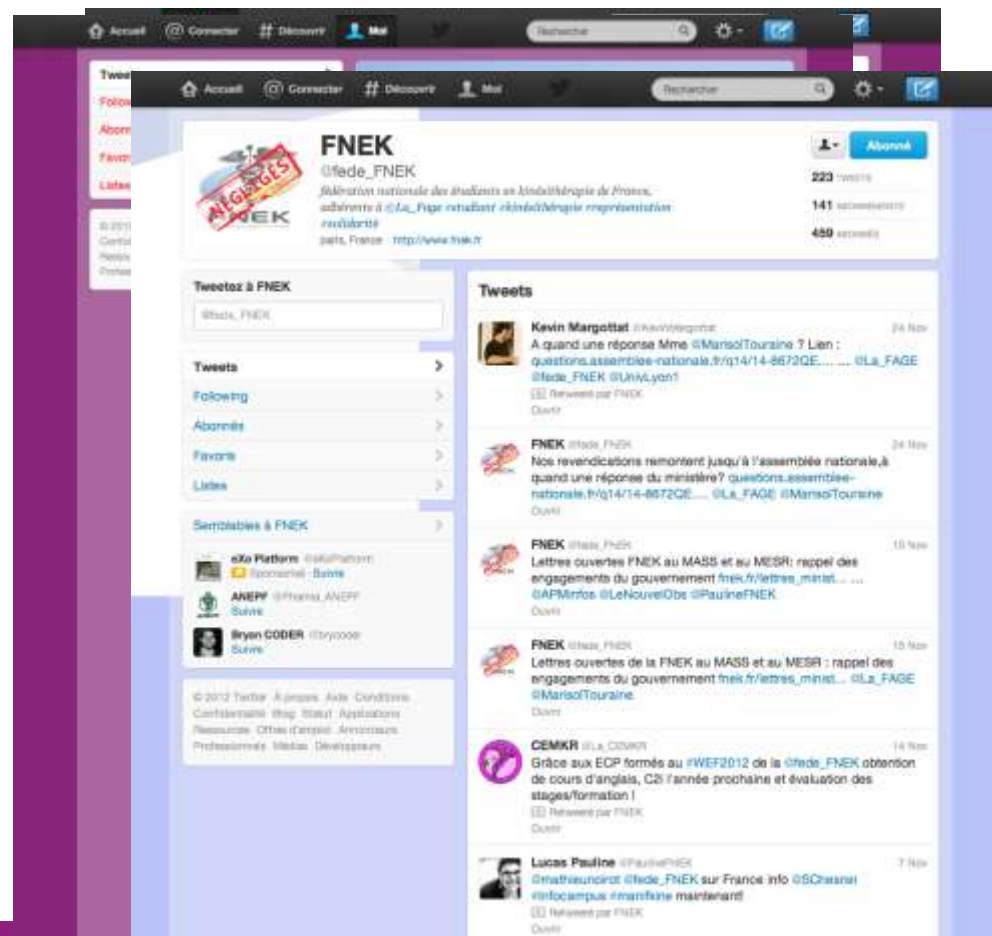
Accueil Connecter Découvrir Moi Recherche

Twee
Follo
Abonn
Favor
Liste

© 2012
Confi
Resso
Profes

Accueil Connecter Découvrir Moi Recherche

FNEK
@fede_FNEK
fédération nationale des étudiants en kinésithérapie de France, adhérente à @La_Fage #etudiant #kinésithérapie #representation #solidarité
paris, France · http://www.fnek.fr

Abonné

223 TWEETS
141 ABONNEMENTS
459 ABONNÉS

Tweetez à FNEK
@fede_FNEK

Tweets
Following
Abonnés
Favoris
Listes

Semblables à FNEK
eXo Platform @eXoPlatform
Sponsorisé · Suivre
ANEPF @Pharma_ANEPF
Suivre
Bryan CODER @brycoder
Suivre

© 2012 Twitter À propos Aide Conditions Confidentialité Blog Statut Applications Ressources Offres d'emploi Annonceurs Professionnels Médias Développeurs

Tweets

Kevin Margottat @KevinMargottat 24 Nov
A quand une réponse Mme @MarisolTouraine ? Lien : questions.assemblee-nationale.fr/q14/14-8672QE.... ... @La_FAGE @fede_FNEK @UnivLyon1
Retweeté par FNEK
Ouvrir

FNEK @fede_FNEK 24 Nov
Nos revendications remontent jusqu'à l'assemblée nationale,à quand une réponse du ministère? questions.assemblee-nationale.fr/q14/14-8672QE.... @La_FAGE @MarisolTouraine
Ouvrir

FNEK @fede_FNEK 15 Nov
Lettres ouvertes FNEK au MASS et au MESR: rappel des engagements du gouvernement fnek.fr/lettres_minist... ... @APMinfos @LeNouvelObs @PaulineFNEK
Ouvrir

FNEK @fede_FNEK 15 Nov
Lettres ouvertes de la FNEK au MASS et au MESR : rappel des engagements du gouvernement fnek.fr/lettres_minist... @La_FAGE @MarisolTouraine
Ouvrir

CEMKR @La_CEMKR 14 Nov
Grâce aux ECP formés au #WEF2012 de la @fede_FNEK obtention de cours d'anglais, C2i l'année prochaine et évaluation des stages/formation !
Retweeté par FNEK
Ouvrir

Lucas Pauline @PaulineFNEK 7 Nov
@mathieuncirot @fede_FNEK sur France info @SChesnel #infocampus #manifkine maintenant!
Retweeté par FNEK
Ouvrir